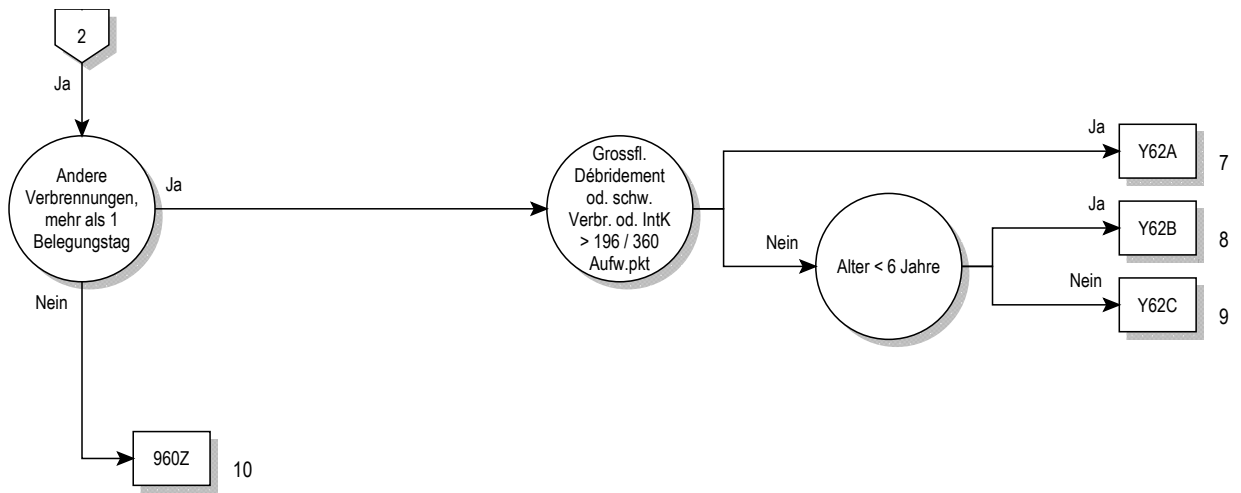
2

Ja

Andere Verbrennungen, mehr als 1 Belegungstag

Ja

Grossfl. Débridement od. schw. Verbr. od. IntK > 196 / 360 Aufw.pkt

Ja

Y62A

7

Nein

Alter < 6 Jahre

Ja

Y62B

8

Nein

Y62C

9

Nein

960Z

10